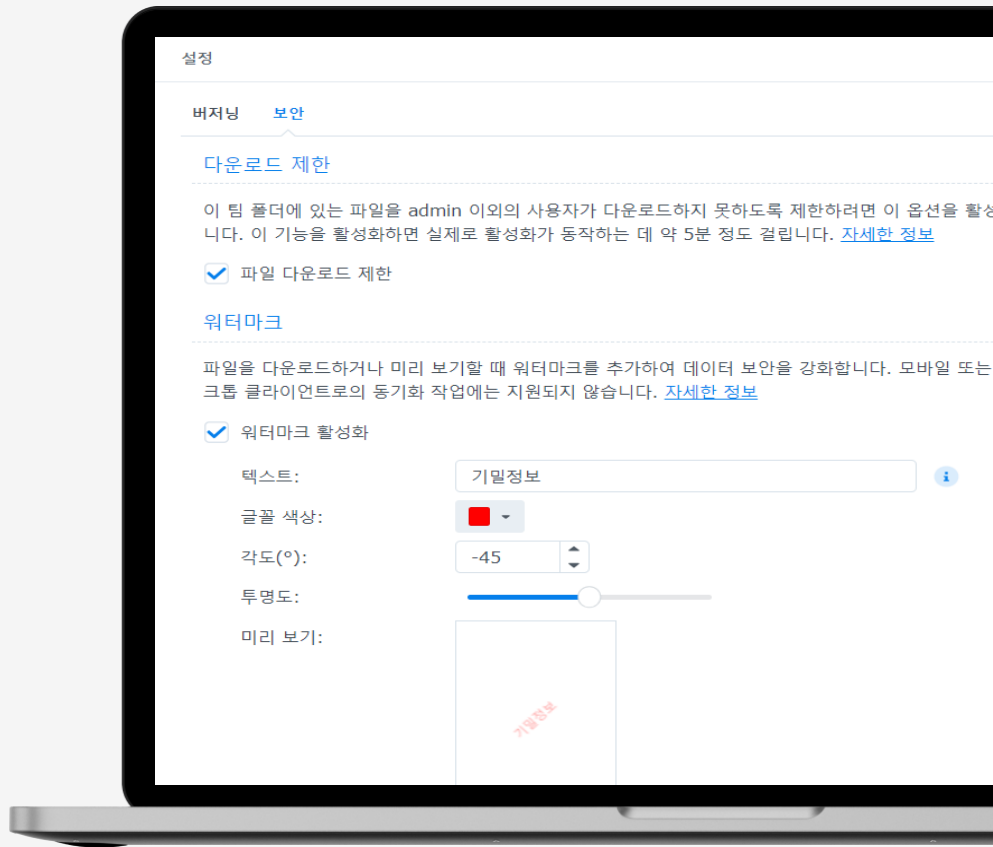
설정

버저닝 보안

다운로드 제한

이 팀 폴더에 있는 파일을 admin 이외의 사용자가 다운로드하지 못하도록 제한하려면 이 옵션을 활성 니다. 이 기능을 활성화하면 실제로 활성화가 동작하는 데 약 5분 정도 걸립니다. 자세한 정보

파일 다운로드 제한

워터마크

파일을 다운로드하거나 미리 보기할 때 워터마크를 추가하여 데이터 보안을 강화합니다. 모바일 또는 크톱 클라이언트로의 동기화 작업에는 지원되지 않습니다. 자세한 정보

워터마크 활성화

텍스트: 기밀정보

글꼴 색상:

각도(°): -45

투명도:

미리 보기:

기밀정보